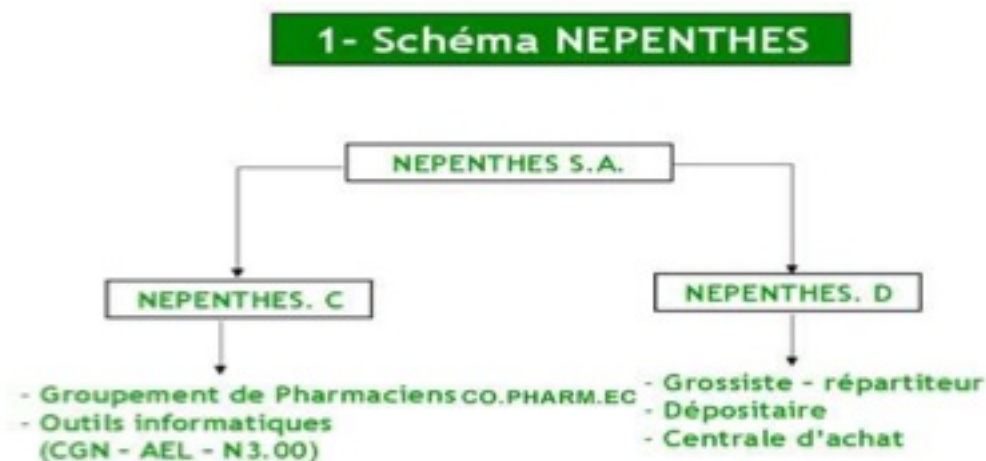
1- Schéma NEPENTHES

NEPENTHES S.A.

NEPENTHES. C

NEPENTHES. D

- Groupement de Pharmaciens CO.PHARM.EC
- Outils informatiques (CGN - AEL - N3.00)

- Grossiste - répartiteur
- Dépositaire
- Centrale d'achat